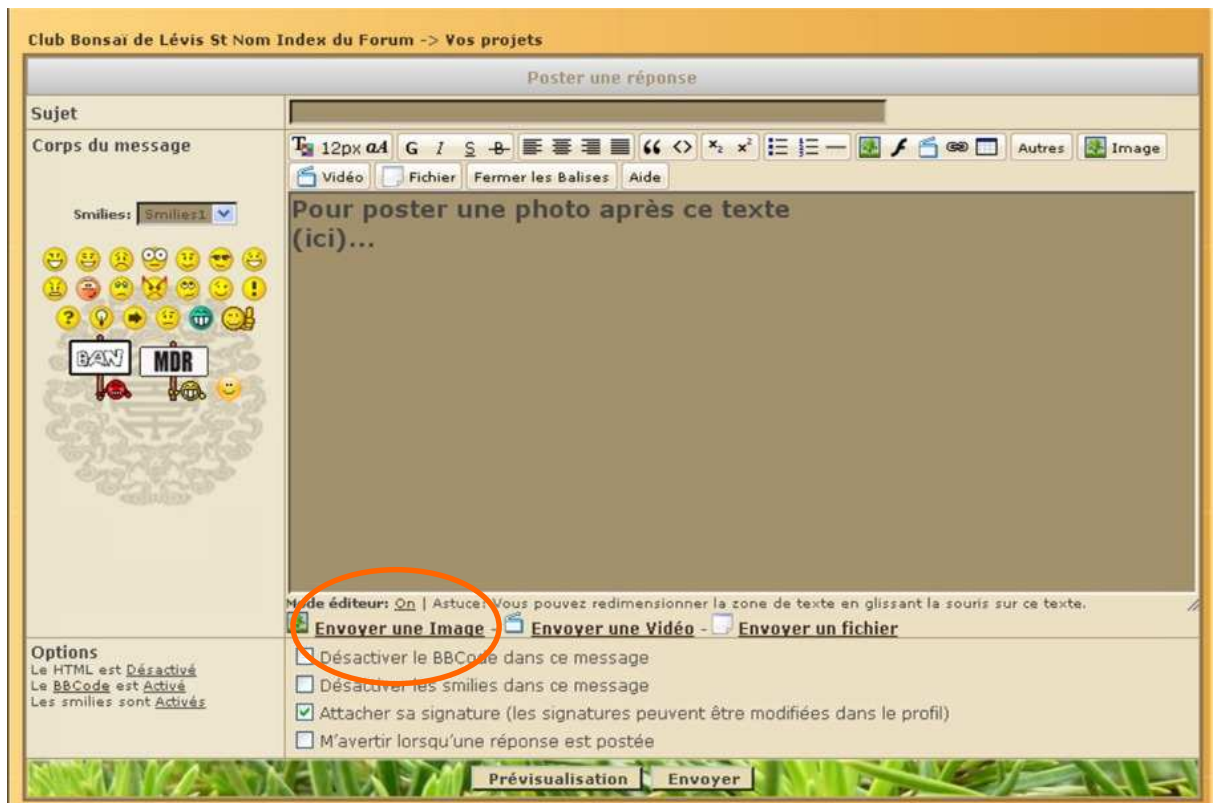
Club Bonsaï de Lévis St Nom Index du Forum -> Vos projets

Poster une réponse

Sujet

Corps du message

12px aA G I S S Autres Image

Vidéo Fichier Fermer les Balises Aide

Smilies: Smilies1

BAN MDR

Pour poster une photo après ce texte
(ici)...

Mode éditeur: On | Astuce: Vous pouvez redimensionner la zone de texte en glissant la souris sur ce texte.

Envoyer une Image - Envoyer une Vidéo - Envoyer un fichier

Options
Le HTML est Désactivé
Le BBCode est Activé
Les smilies sont Activés

Désactiver le BBCode dans ce message
Désactiver les smilies dans ce message
Attacher sa signature (les signatures peuvent être modifiées dans le profil)
M'avertir lorsqu'une réponse est postée

Prévisualisation Envoyer